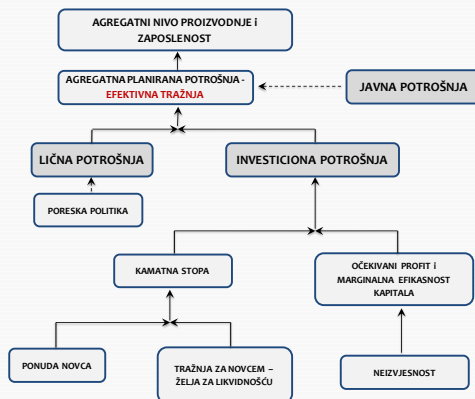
AGREGATNI NIVO PROIZVODNJE i ZAPOSLENOST

AGREGATNA PLANIRANA POTROŠNJA - EFEKTIVNA TRAŽNJA

JAVNA POTROŠNJA

LIČNA POTROŠNJA

INVESTICIONA POTROŠNJA

PORESKA POLITIKA

KAMATNA STOPA

OČEKIVANI PROFIT i MARGINALNA EFIKASNOST KAPITALA

PONUDA NOVCA

TRAŽNJA ZA NOVCEM – ŽELJA ZA LIKVIDNOŠĆU

NEIZVJESNOST